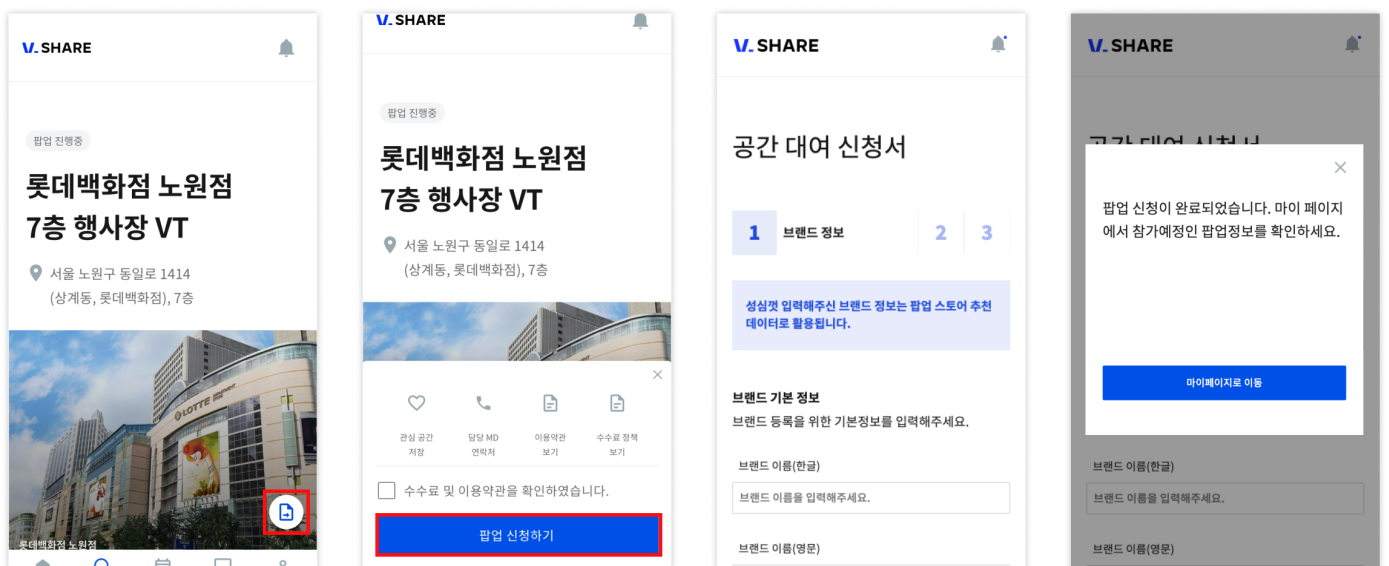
V. SHARE

팝업 진행중

롯데백화점 노원점 7층 행사장 VT

서울 노원구 동일로 1414 (상계동, 롯데백화점), 7층

LOTTE

롯데백화점 노원점

V. SHARE

팝업 진행중

롯데백화점 노원점 7층 행사장 VT

서울 노원구 동일로 1414 (상계동, 롯데백화점), 7층

관심 공간 저장

담당 MD 연락처

이용약관 보기

수수료 정책 보기

수수료 및 이용약관을 확인하였습니다.

팝업 신청하기

V. SHARE

공간 대여 신청서

1 브랜드 정보 2 3

성심껏 입력해주신 브랜드 정보는 팝업 스토어 추천 데이터로 활용됩니다.

브랜드 기본 정보

브랜드 등록을 위한 기본정보를 입력해주세요.

브랜드 이름(한글)

브랜드 이름을 입력해주세요.

브랜드 이름(영문)

V. SHARE

공간 대여 신청서

팝업 신청이 완료되었습니다. 마이 페이지에서 참가예정인 팝업정보를 확인하세요.

마이페이지로 이동

브랜드 이름(한글)

브랜드 이름을 입력해주세요.

브랜드 이름(영문)